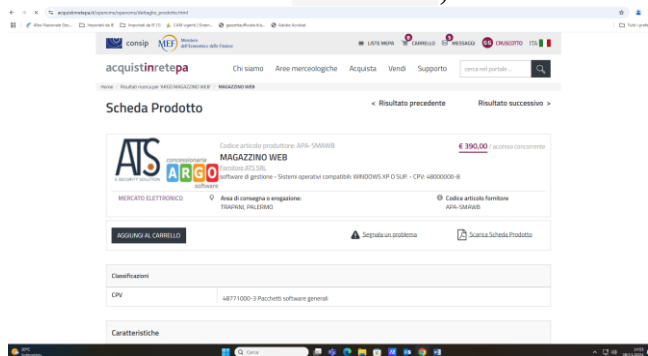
acquistinretepa.it/opencms/opencms/dettaglio_prodotto.html

Albo Nazionale Ges... Importati da IE Importati da IE (1) CAM vigenti | Diven... gazzetta ufficiale it.la... Adobe Acrobat

Tutti i preferiti

consip MEF Ministero dell'Economia e delle Finanze

LISTE MEPA CARRELLO MESSAGGI CRUSCOTTO ITA

acquistinretepa Chi siamo Aree merceologiche Acquista Vendi Supporto cerca nel portale

Home / Risultati ricerca per 'ARGO MAGAZZINO WEB' / MAGAZZINO WEB

Scheda Prodotto

< Risultato precedente Risultato successivo >

ATS A SECURITY SOLUTION concessionaria ARGO software

Codice articolo produttore: APA-SMAWB
MAGAZZINO WEB
Fornitore ATS SRL
software di gestione - Sistemi operativi compatibili: WINDOWS XP O SUP. - CPV: 48000000-8

€ 390,00 / accesso concorrente

MERCATO ELETTRONICO

Area di consegna o erogazione:
TRAPANI, PALERMO

Codice articolo fornitore
APA-SMAWB

AGGIUNGI AL CARRELLO

Segnala un problema

Scarica Scheda Prodotto

Classificazioni

| CPV | 48771000-3 Pacchetti software generali |
|---|---|

Caratteristiche

20°C Soleggiato

Cerca